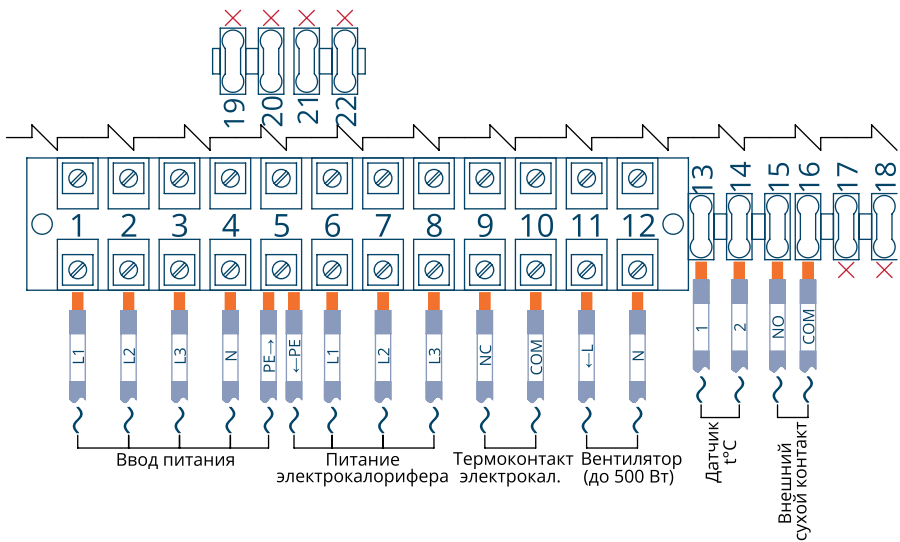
19 20 21 22

1 2 3 4 5 6 7 8 9 10 11 12 13 14 15 16 17 18

L1 L2 L3 N PE→ ←PE L1 L2 L3 NC COM ←L N 1 2 NO COM

Ввод питания

Питание электрокалорифера

Термоконтакт электрокал.

Вентилятор (до 500 Вт)

Датчик t°C

Внешний сухой контакт